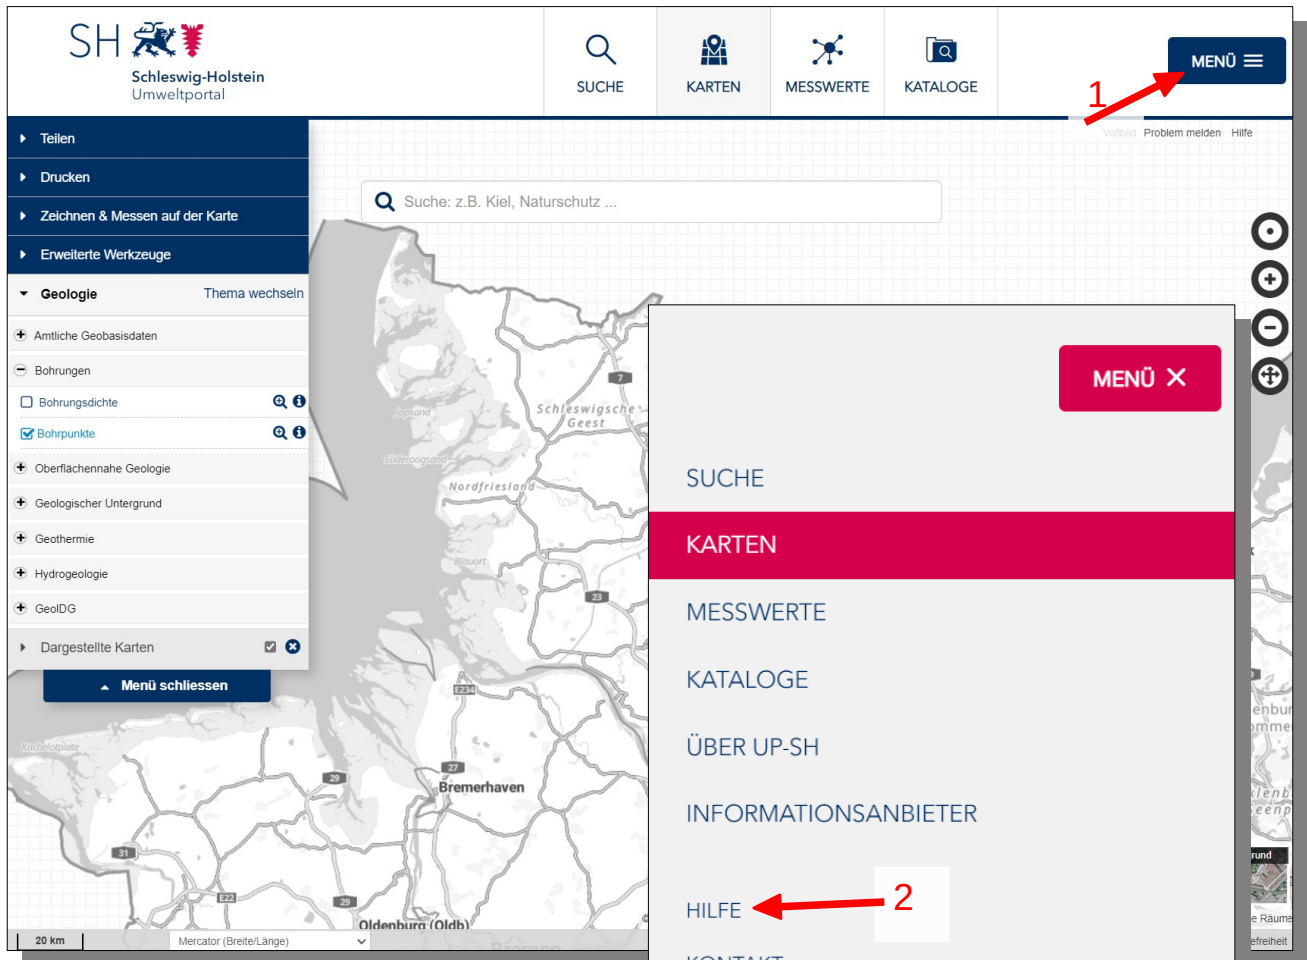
SH
Schleswig-Holstein
Umweltportal

SUCHE
KARTEN
MESSWERTE
KATALOGE

MENÜ

1

Vollbild Problem melden Hilfe

Teilen
Drucken
Zeichnen & Messen auf der Karte
Erweiterte Werkzeuge
Geologie Thema wechseln
Amtliche Geobasisdaten
Bohrungen
Bohrungsdichte
Bohrpunkte
Oberflächennahe Geologie
Geologischer Untergrund
Geothermie
Hydrogeologie
GeoIDG
Dargestellte Karten
Menü schliessen

Suche: z.B. Kiel, Naturschutz ...

Schleswigsche Geest
Nordfriesland
Bremerhaven
Oldenburg (Oldb)

MENÜ ✕
SUCHE
KARTEN
MESSWERTE
KATALOGE
ÜBER UP-SH
INFORMATIONSANBIETER
HILFE
2
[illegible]

20 km
Mercator (Breite/Länge)